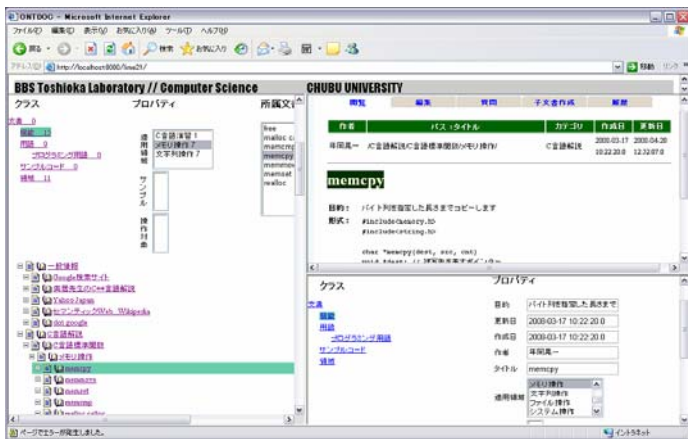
ONTDOC - Microsoft Internet Explorer

ファイル(F) 編集(E) 表示(V) お気に入り(A) ツール(T) ヘルプ(H)

戻る 検索 お気に入り

アドレス(D) http://localhost:8080/line2/ 移動 リンク

BBS Toshioka Laboratory // Computer Science CHUBU UNIVERSITY

クラス

文書 0

機能 1

用語 0

-プログラミング用語 0

サンプルコード 0

領域 11

プロパティ

適用領域

C言語標準関数

メモリ操作 7

文字列操作 7

サンプル

操作対象

所属文書

free

malloc

memcmp

memcpy

memmove

memset

realloc

閲覧 編集 質問 子文書作成 削除

| 作者 | パス・タイトル | カテゴリ | 作成日 | 更新日 |
|---|---|---|---|---|
| 年岡英一 | /C言語解説/C言語標準関数/メモリ操作/ | C言語解説 | 2008-03-17 10:22:20.0 | 2008-04-28 12:32:07.0 |

memcpy

目的： バイト列を指定した長さまでコピーします

形式： #include<memory.h>

#include<string.h>

char *memcpy(dest, src, cnt)

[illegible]

一般情報

Google検索サイト

高橋先生のC++言語解説

Yahoo Japan

セマンティックWeb Wikipedia

dot google

C言語解説

C言語標準関数

メモリ操作

memcpy

memmove

memset

memcmp

malloc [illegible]

クラス

文書

機能

用語

-プログラミング用語

サンプルコード

領域

プロパティ

目的 バイト列を指定した長さまで

更新日 2008-03-17 10:22:20.0

作成日 2008-03-17 10:22:20.0

作者 年岡英一

タイトル memcpy

適用領域

メモリ操作

文字列操作

ファイル操作

システム操作

ページでエラーが発生しました。

イントラネット